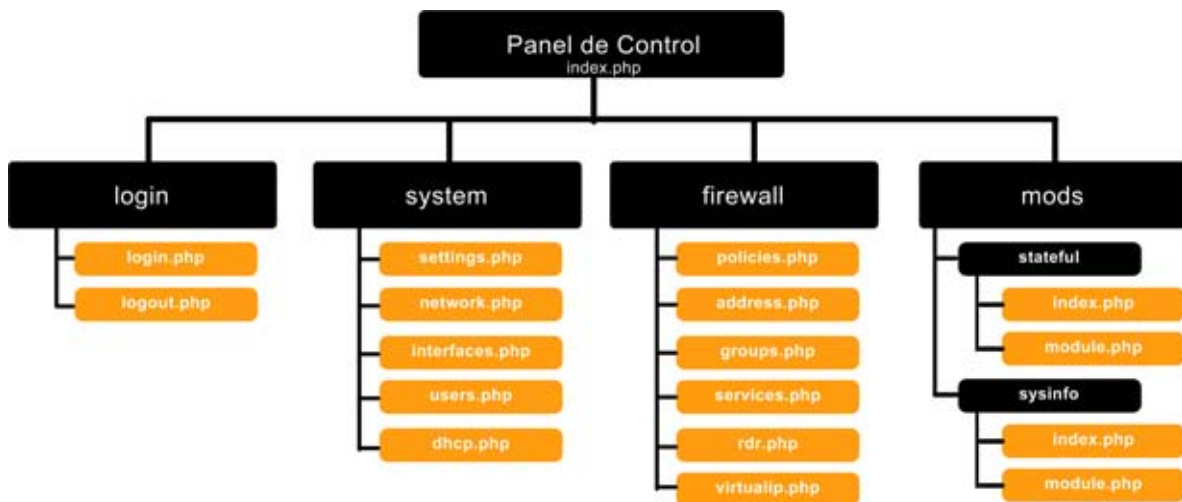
Panel de Control
index.php

login
login.php
logout.php

system
settings.php
network.php
interfaces.php
users.php
dhcp.php

firewall
policies.php
address.php
groups.php
services.php
rdr.php
virtualip.php

mods
stateful
index.php
module.php
sysinfo
index.php
module.php